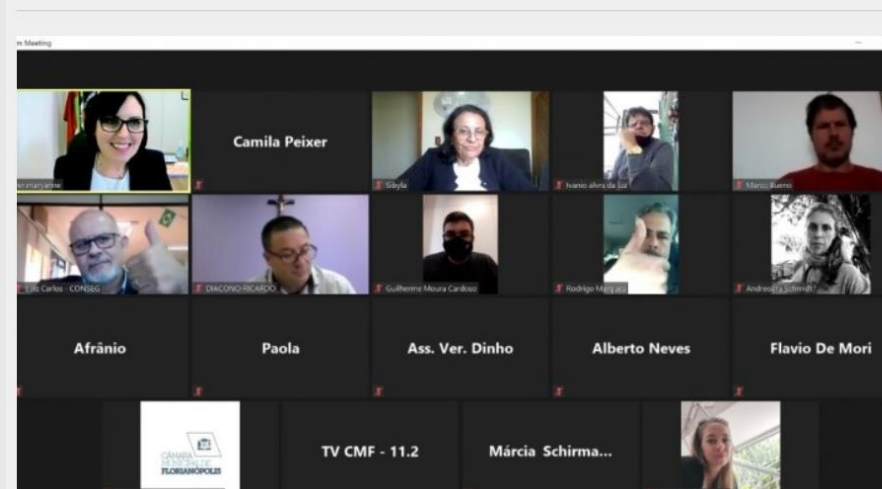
m Meeting

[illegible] maryanne

Camila Peixer

Sibyla

Ivanio alves da Luz

Marco Bueno

Luiz Carlos - CONSEG

DIACONO RICARDO

Guilherme Moura Cardoso

Rodrigo Ma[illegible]

Andre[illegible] Schmidt

Afrânio

Paola

Ass. Ver. Dinho

Alberto Neves

Flavio De Mori

CÂMARA MUNICIPAL DE FLORIANÓPOLIS

TV CMF - 11.2

Márcia Schirma...